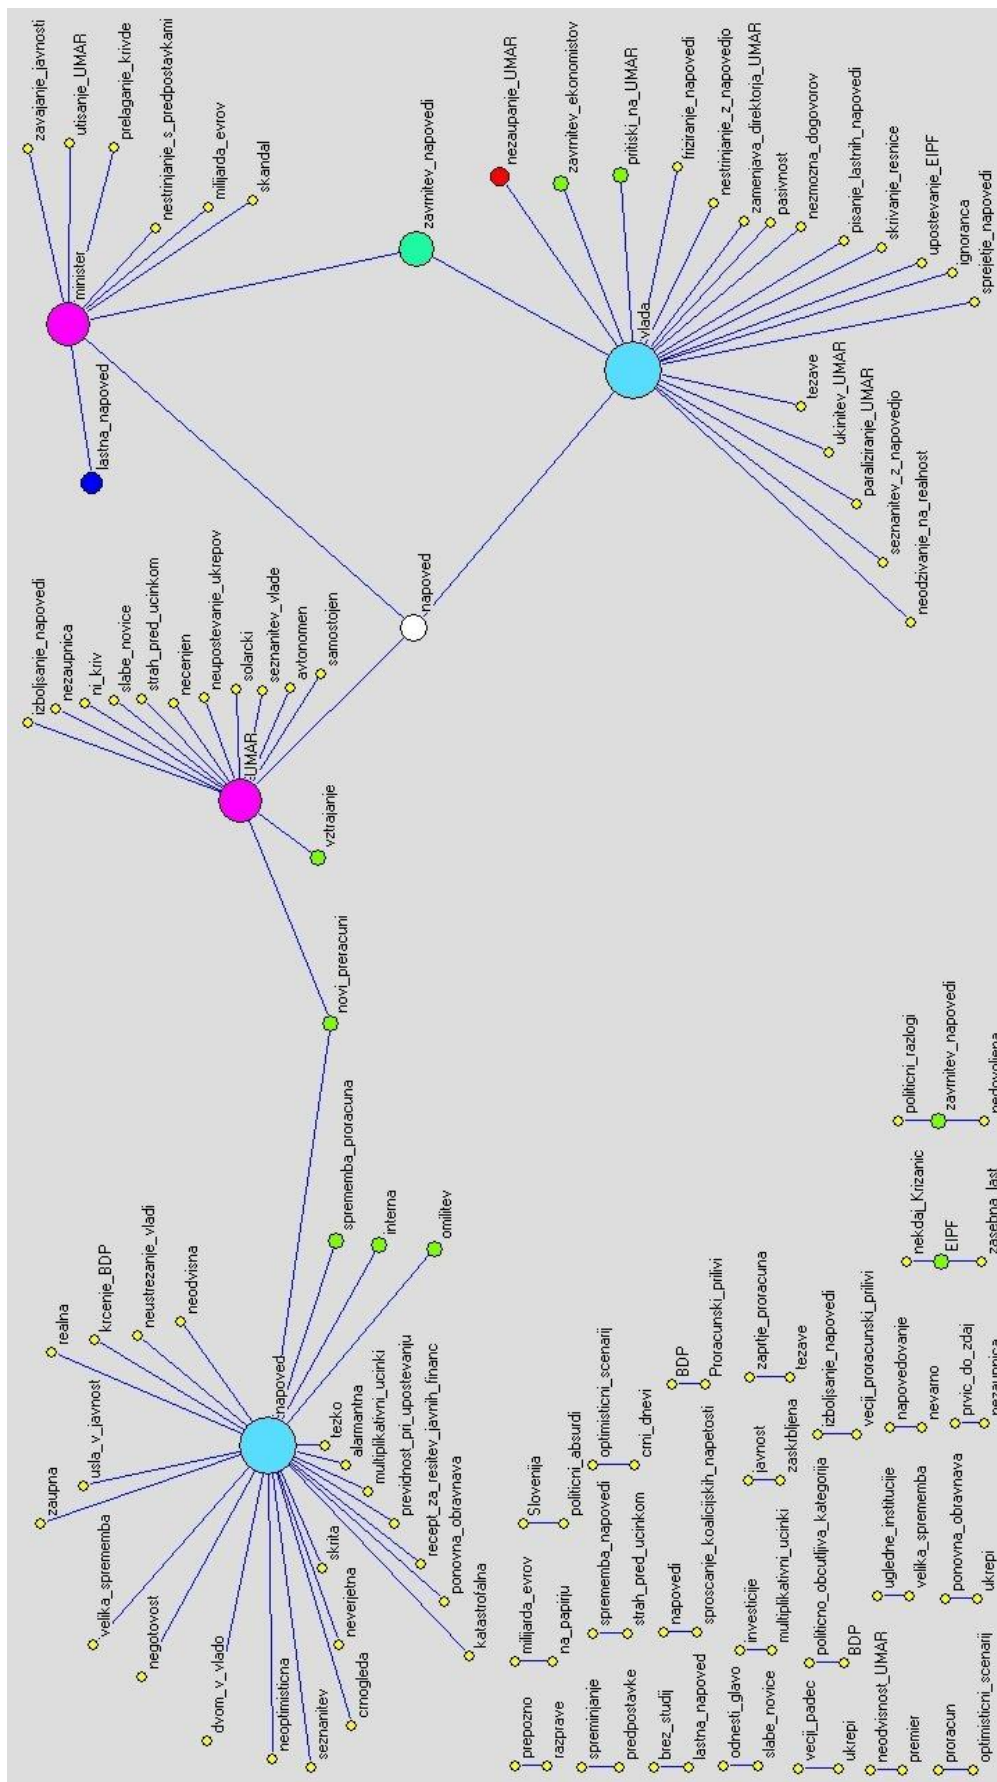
zavajanje_javnosti
utisanje_UMAR
prelaganje_krivde
nestrinjanje_s_predpostavkami
milijarda_evrov
skandal
minister
lastna_napoved
zavrnitev_napovedi
nezaupanje_UMAR
zavrnitev_ekonomistov
pritiski_na_UMAR
friziranje_napovedi
nestrinjanje_z_napovedjo
zamenjava_direktorja_UMAR
pasivnost
nezmozna_dogovorov
pisanje_lastnih_napovedi
skrivanje_resnice
upostevanje_EIPF
ignoranca
sprejetje_napovedi
vlada
tezave
ukinitev_UMAR
paraliziranje_UMAR
seznanitev_z_napovedjo
neodzivanje_na_realnost
napoved
izboljsanje_napovedi
nezaupnica
ni_kriv
slabe_novice
strah_pred_ucinkom
necenjen
neupostevanje_ukrepov
solarcki
seznanitev_vlade
avtonomen
samostojen
UMAR
vztrajanje
novi_preracuni
sprememba_proracuna
interna
omilitev
realna
krcenje_BDP
neustrezanje_vladi
neodvisna
zaupna
usla_v_javnost
velika_sprememba
negotovost
dvom_v_vlado
neoptimisticna
seznanitev
crnogleda
napoved
tezko
alarmantna
multiplikativni_ucinki
previdnost_pri_upostevanju
recept_za_resitev_javnih_financ
ponovna_obravnava
katastrofalna
skrita
neverjetna
prepozno
razprave
milijarda_evrov
na_papirju
Slovenija
politicni_absurdi
spreminjanje
predpostavke
sprememba_napovedi
strah_pred_ucinkom
optimisticni_scenarij
crni_dnevi
brez_studij
lastna_napoved
napovedi
sproscanje_koalicijskih_napetosti
BDP
Proracunski_prilivi
odnesti_glavo
slabe_novice
investicije
multiplikativni_ucinki
javnost
zaskrbljena
zaprtje_proracuna
tezave
veciji_padec
ukrepi
politicno_obcutljiva_kategorija
BDP
izboljsanje_napovedi
vecji_proracunski_prilivi
neodvisnost_UMAR
premier
ugledne_institucije
velika_sprememba
napovedovanje
nevarno
proracun
optimisticni_scenarij
ponovna_obravnava
ukrepi
prvic_do_zdaj
nezaupnica
nekdaj_Krizanic
EIPF
zasebna_last
politicni_razlogi
zavrnitev_napovedi
nedovoljena